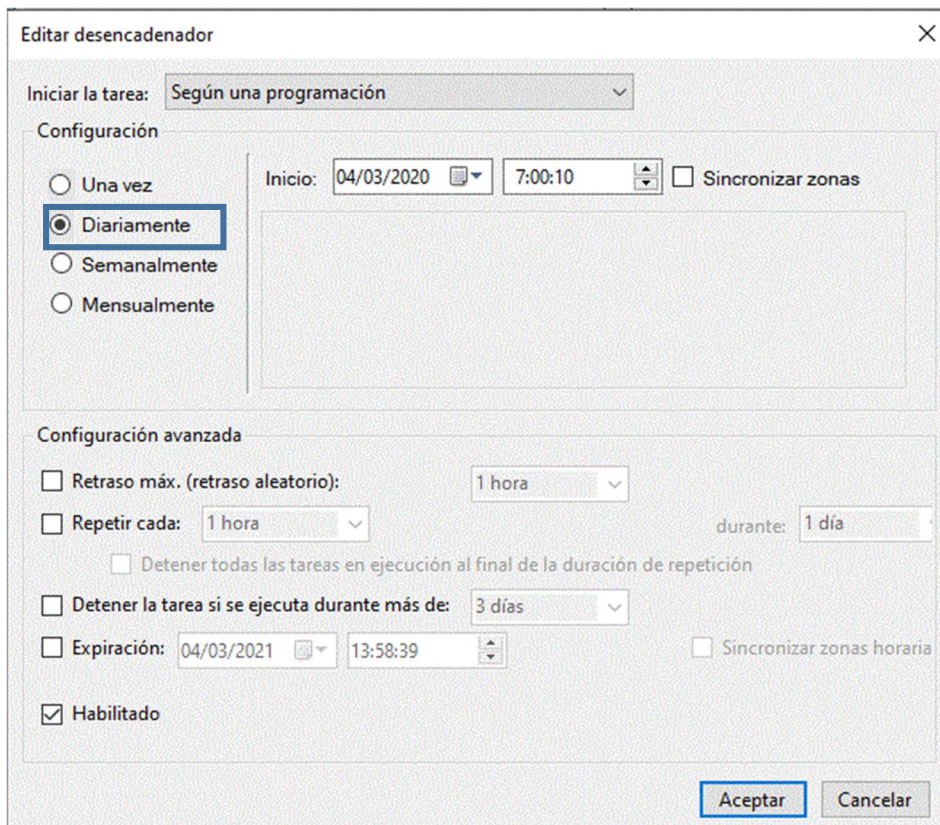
Editar desencadenador

Iniciar la tarea: Según una programación

Configuración

Una vez
Diariamente
Semanalmente
Mensualmente

Inicio: 04/03/2020 7:00:10 Sincronizar zonas

Configuración avanzada

Retraso máx. (retraso aleatorio): 1 hora

Repetir cada: 1 hora durante: 1 día

Detener todas las tareas en ejecución al final de la duración de repetición

Detener la tarea si se ejecuta durante más de: 3 días

Expiración: 04/03/2021 13:58:39 Sincronizar zonas horaria

Habilitado

Aceptar Cancelar